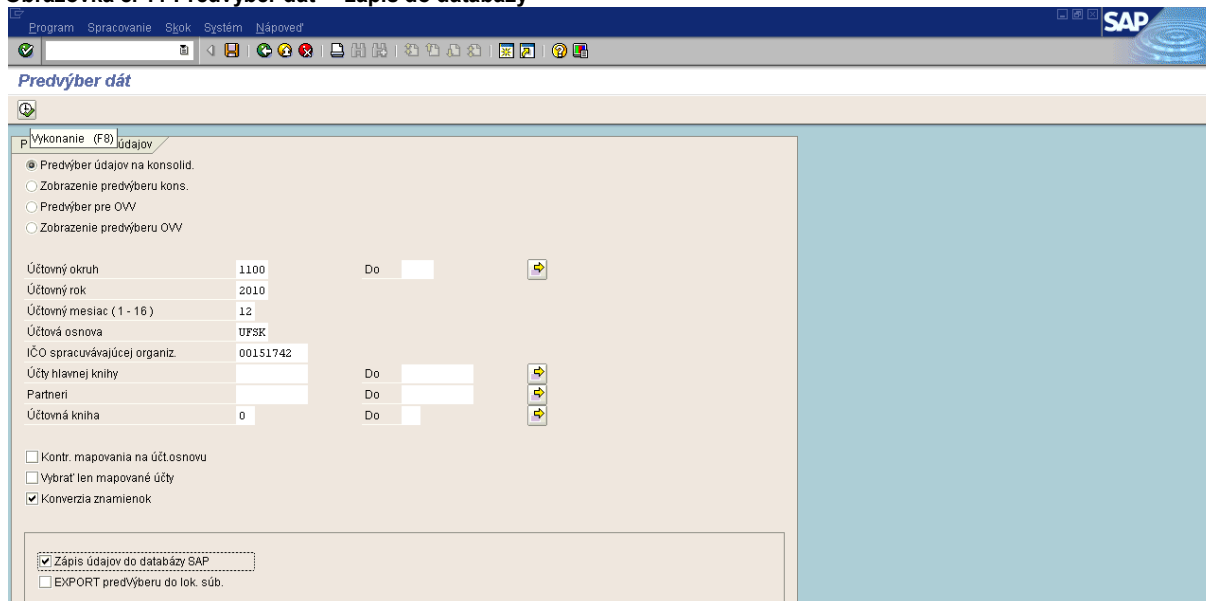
Obrazovka č. 1 : Predvýber dát – zápis do databázy

Program Spracovanie Skok Systém Nápoveď

SAP

Predvýber dát

P Vykonanie (F8) údajov

Predvýber údajov na konsolid.
Zobrazenie predvýberu kons.
Predvýber pre OVV
Zobrazenie predvýberu OVV

| | | | |
|---|---|---|---|
| Účtovný okruh | 1100 | Do | |
| Účtovný rok | 2010 | | |
| Účtovný mesiac ( 1 - 16 ) | 12 | | |
| Účtová osnova | UFSK | | |
| IČO spracuvávajúcej organiz. | 00151742 | | |
| Účty hlavnej knihy | | Do | |
| Partneri | | Do | |
| Účtovná kniha | 0 | Do | |

Kontr. mapovania na účt.osnovu
Vybrať len mapované účty
Konverzia znamienok

Zápis údajov do databázy SAP
EXPORT predVýberu do lok. súb.